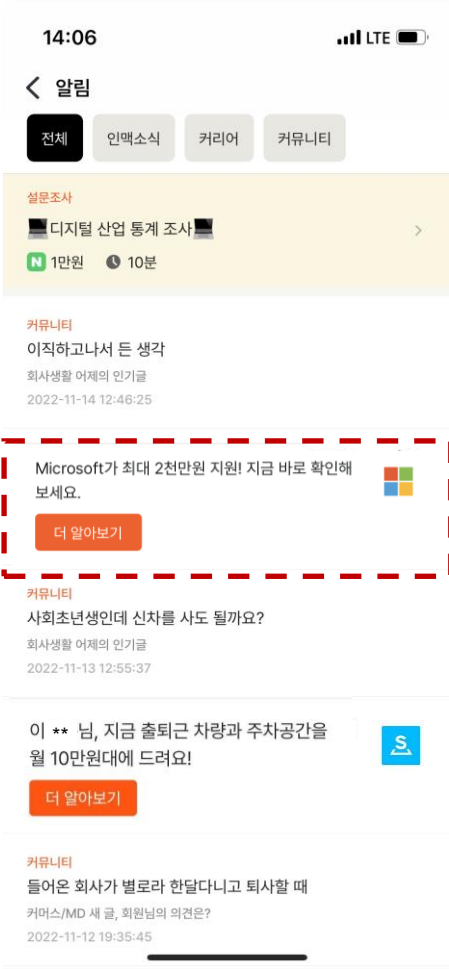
14:06

LTE

알림

전체

인맥소식

커리어

커뮤니티

설문조사

💻디지털 산업 통계 조사💻

N 1만원

10분

커뮤니티

이직하고나서 든 생각

회사생활 어제의 인기글

2022-11-14 12:46:25

Microsoft가 최대 2천만원 지원! 지금 바로 확인해 보세요.

더 알아보기

커뮤니티

사회초년생인데 신차를 사도 될까요?

회사생활 어제의 인기글

2022-11-13 12:55:37

이 ** 님, 지금 출퇴근 차량과 주차공간을 월 10만원대에 드려요!

S

더 알아보기

커뮤니티

들어온 회사가 별로라 한달다니고 퇴사할 때

커머스/MD 새 글, 회원님의 의견은?

2022-11-12 19:35:45